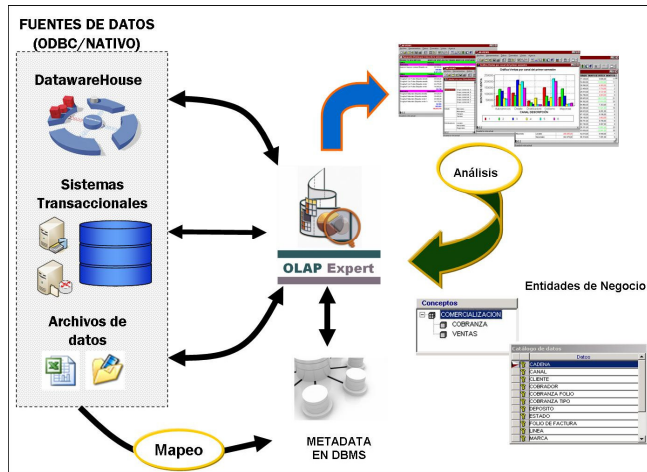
FUENTES DE DATOS (ODBC/NATIVO)

DatawareHouse

Sistemas Transaccionales

Archivos de datos

OLAP Expert

Análisis

Entidades de Negocio

Conceptos
COMERCIALIZACION
COBRANZA
VENTAS

Catalogo de datos
Datos
CADENA
CANAL
CLIENTE
COBRADOR
COBRANZA FOLIO
COBRANZA TIPO
DEPOSITO
ESTADO
FOLIO DE FACTURA
LINEA
MARCA

Mapeo

METADATA EN DBMS